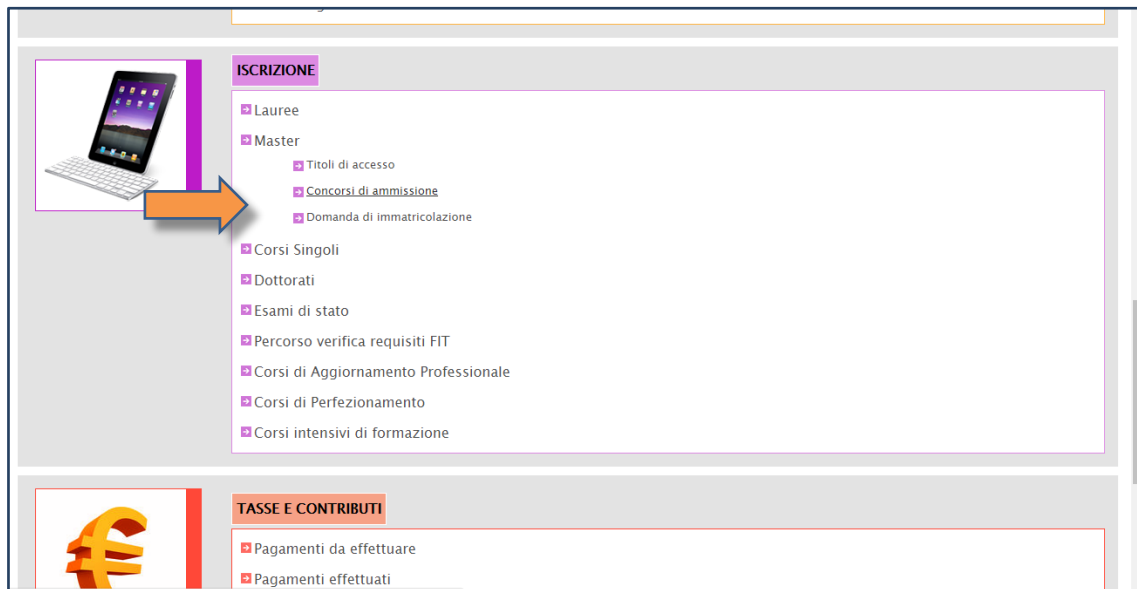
ISCRIZIONE

Lauree

Master

Titoli di accesso

Concorsi di ammissione

Domanda di immatricolazione

Corsi Singoli

Dottorati

Esami di stato

Percorso verifica requisiti FIT

Corsi di Aggiornamento Professionale

Corsi di Perfezionamento

Corsi intensivi di formazione

TASSE E CONTRIBUTI

Pagamenti da effettuare

Pagamenti effettuati